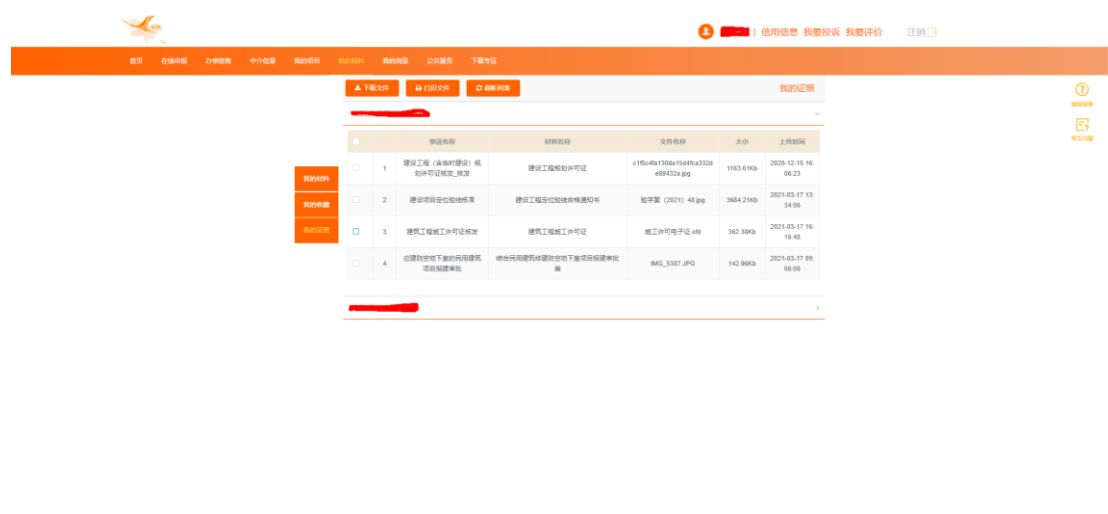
| 信用信息 我要投诉 我要评价 注销

首页 在线申报 办事指南 中介信息 我的项目 我的材料 我的消息 公共服务 下载专区

下载文件 打印文件 刷新列表 我的证照

我的材料
我的收藏
我的证照

| | | 事项名称 | 材料名称 | 文件名称 | 大小 | 上传时间 |
|---|---|---|---|---|---|---|
| | 1 | 建设工程（含临时建设）规划许可证核发_核发 | 建设工程规划许可证 | c1f5c4fa130da15d4fca332de89432a.jpg | 1163.61Kb | 2020-12-15 16:06:23 |
| | 2 | 建设项目定位验线核准 | 建设工程定位验线合格通知书 | 验字第（2021）48.jpg | 3684.21Kb | 2021-03-17 13:34:06 |
| | 3 | 建筑工程施工许可证核发 | 建筑工程施工许可证 | 施工许可电子证.ofd | 362.38Kb | 2021-03-17 16:16:48 |
| | 4 | 应建防空地下室的民用建筑项目报建审批 | 结合民用建筑修建防空地下室项目报建审批表 | IMG_5387.JPG | 142.96Kb | 2021-03-17 09:06:08 |

办事指南
常见问题